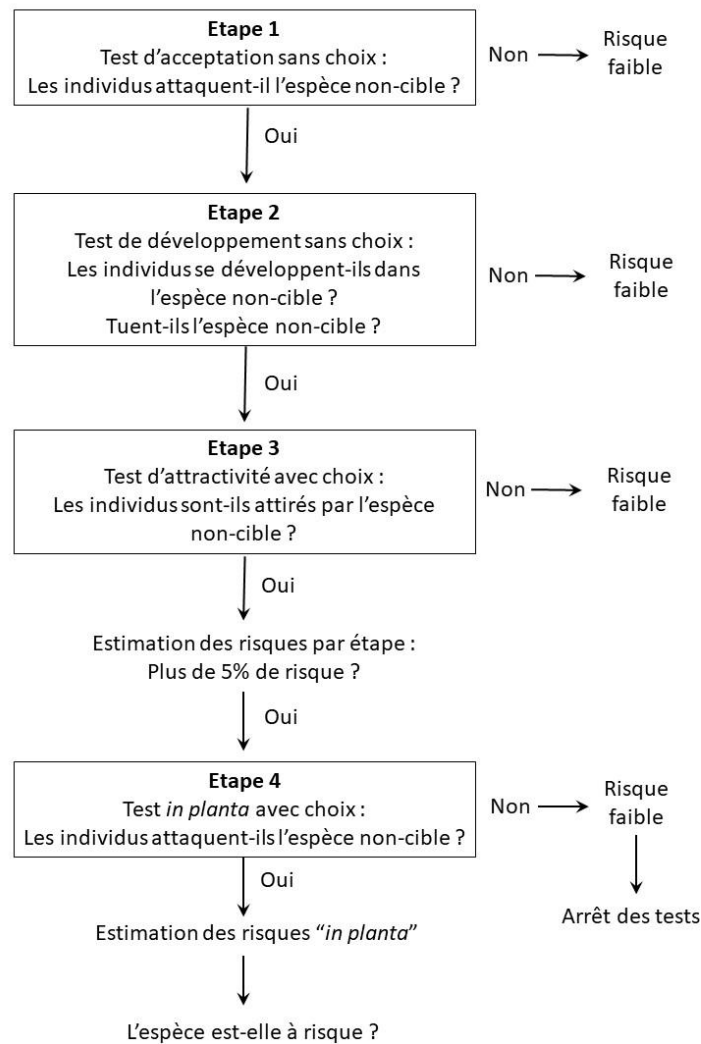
**Etape 1**
Test d'acceptation sans choix :
Les individus attaquent-il l'espèce non-cible ?

Non → Risque faible

Oui

**Etape 2**
Test de développement sans choix :
Les individus se développent-ils dans l'espèce non-cible ?
Tuent-ils l'espèce non-cible ?

Non → Risque faible

Oui

**Etape 3**
Test d'attractivité avec choix :
Les individus sont-ils attirés par l'espèce non-cible ?

Non → Risque faible

Oui

Estimation des risques par étape :
Plus de 5% de risque ?

Oui

**Etape 4**
Test *in planta* avec choix :
Les individus attaquent-ils l'espèce non-cible ?

Non → Risque faible

Arrêt des tests

Oui

Estimation des risques "*in planta*"

L'espèce est-elle à risque ?